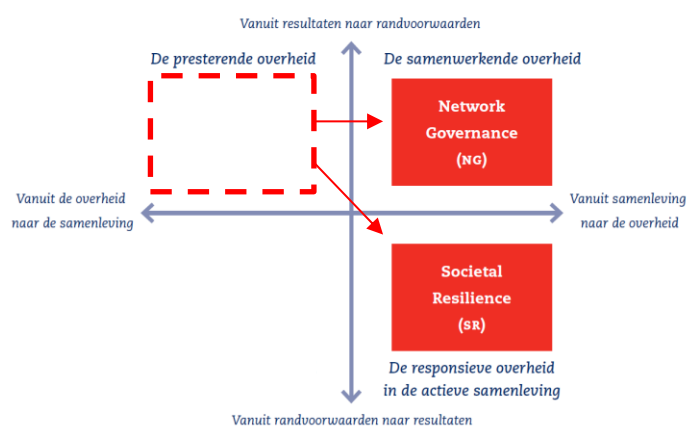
Vanuit resultaten naar randvoorwaarden

De presterende overheid

De samenwerkende overheid

Network Governance (NG)

Vanuit de overheid naar de samenleving

Vanuit samenleving naar de overheid

Societal Resilience (SR)

De responsieve overheid in de actieve samenleving

Vanuit randvoorwaarden naar resultaten